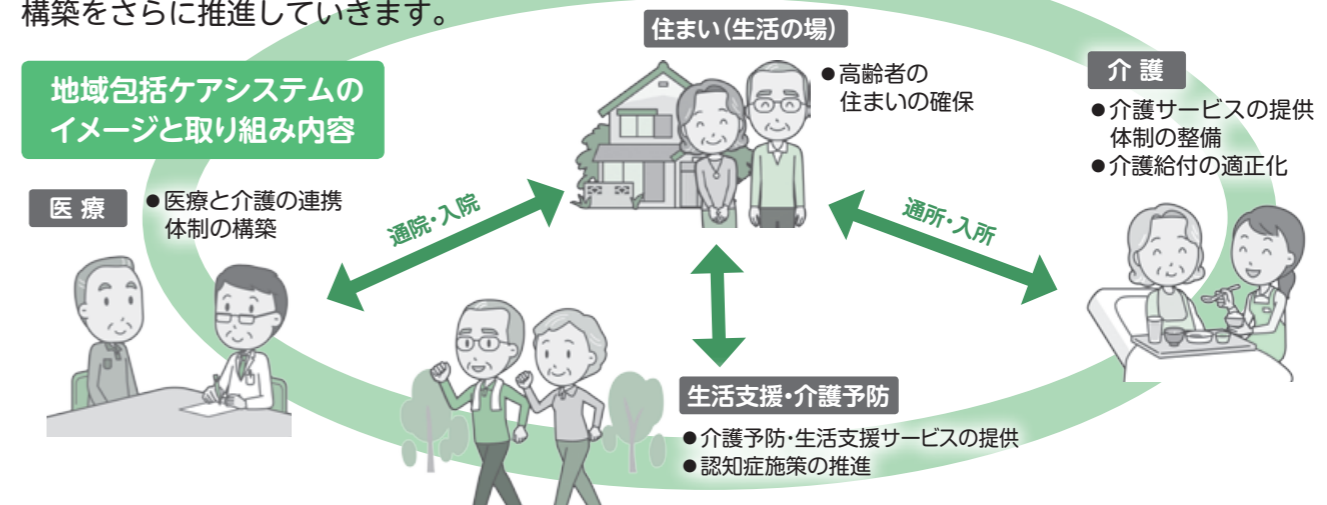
構築をさらに推進していきます。

地域包括ケアシステムのイメージと取り組み内容

住まい(生活の場)

●高齢者の住まいの確保

介護

●介護サービスの提供体制の整備
●介護給付の適正化

医療

●医療と介護の連携体制の構築

通院・入院

通所・入所

生活支援・介護予防

●介護予防・生活支援サービスの提供
●認知症施策の推進